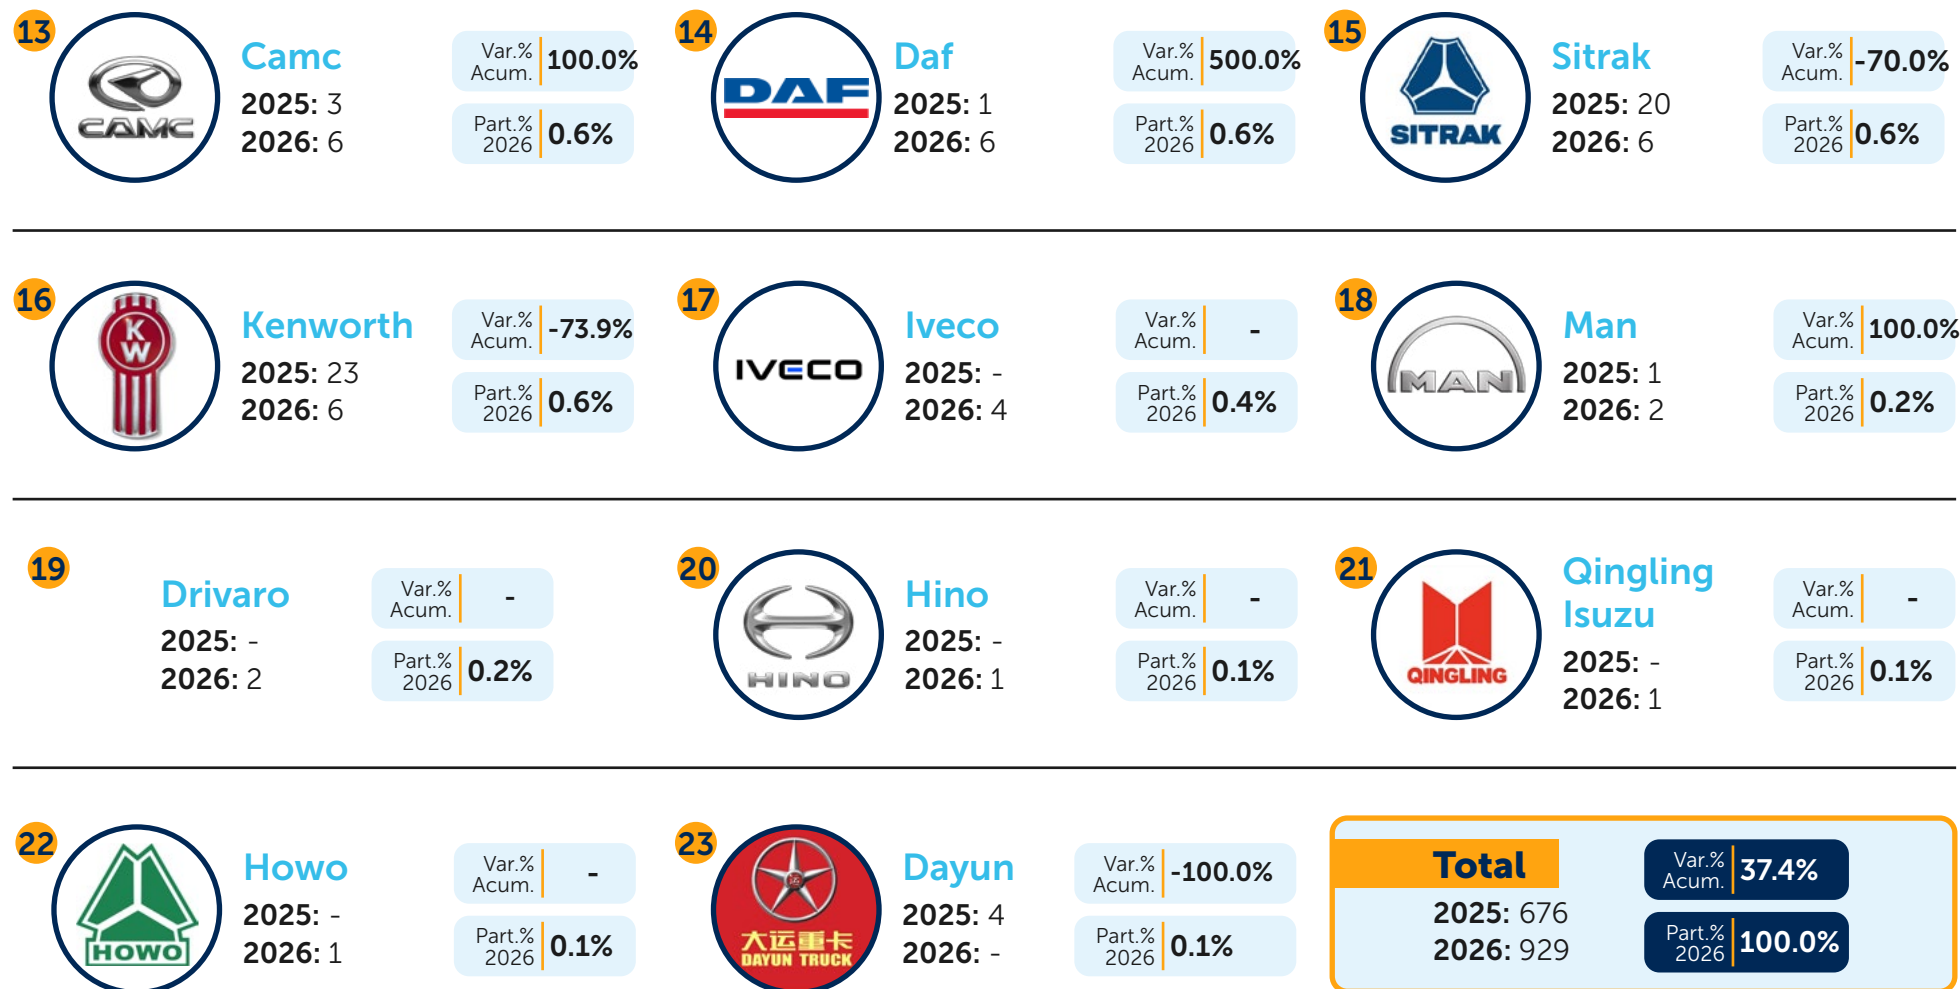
13
CAMC
Camc
2025: 3
2026: 6
Var.% Acum. 100.0%
Part.% 2026 0.6%

14
DAF
Daf
2025: 1
2026: 6
Var.% Acum. 500.0%
Part.% 2026 0.6%

15
SITRAK
Sitrak
2025: 20
2026: 6
Var.% Acum. -70.0%
Part.% 2026 0.6%

16
KW
Kenworth
2025: 23
2026: 6
Var.% Acum. -73.9%
Part.% 2026 0.6%

17
IVECO
Iveco
2025: -
2026: 4
Var.% Acum. -
Part.% 2026 0.4%

18
MAN
Man
2025: 1
2026: 2
Var.% Acum. 100.0%
Part.% 2026 0.2%

19
Drivaro
2025: -
2026: 2
Var.% Acum. -
Part.% 2026 0.2%

20
HINO
Hino
2025: -
2026: 1
Var.% Acum. -
Part.% 2026 0.1%

21
QINGLING
Qingling Isuzu
2025: -
2026: 1
Var.% Acum. -
Part.% 2026 0.1%

22
HOWO
Howo
2025: -
2026: 1
Var.% Acum. -
Part.% 2026 0.1%

23
大运重卡 DAYUN TRUCK
Dayun
2025: 4
2026: -
Var.% Acum. -100.0%
Part.% 2026 0.1%

Total
2025: 676
2026: 929
Var.% Acum. 37.4%
Part.% 2026 100.0%